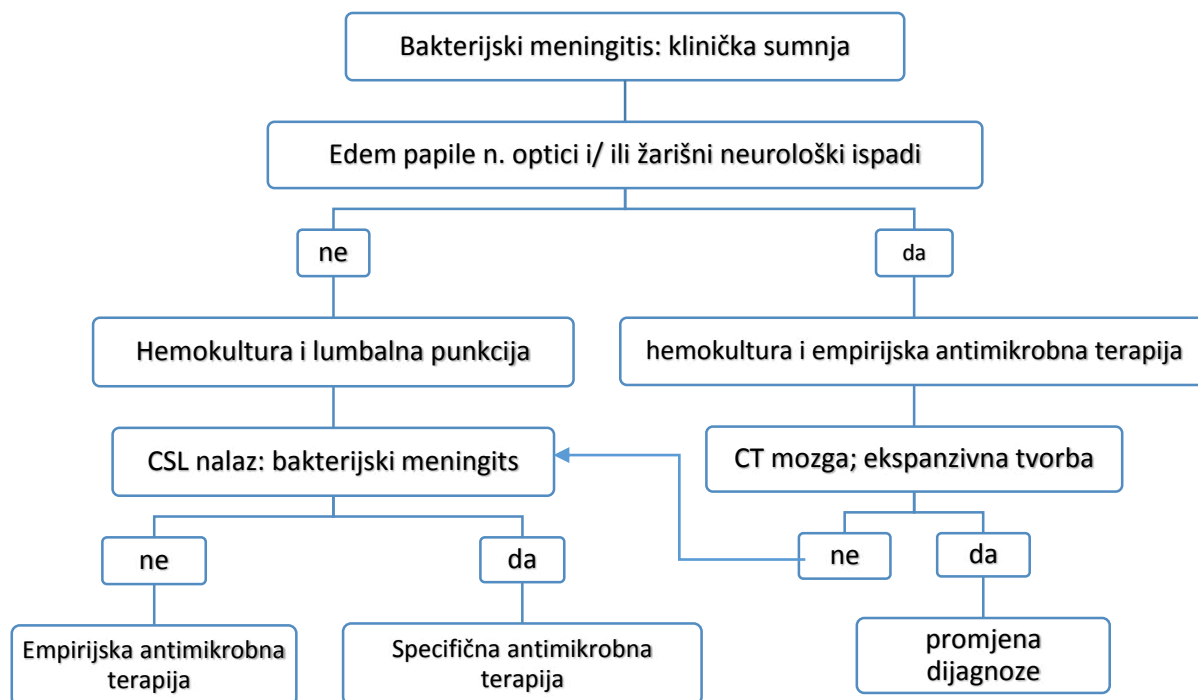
Bakterijski meningitis: klinička sumnja

Edem papile n. optici i/ ili žarišni neurološki ispadi

ne

da

Hemokultura i lumbalna punkcija

hemokultura i empirijska antimikrobna terapija

CSL nalaz: bakterijski meningits

CT mozga; ekspanzivna tvorba

ne

da

ne

da

Empirijska antimikrobna terapija

Specifična antimikrobna terapija

promjena dijagnoze